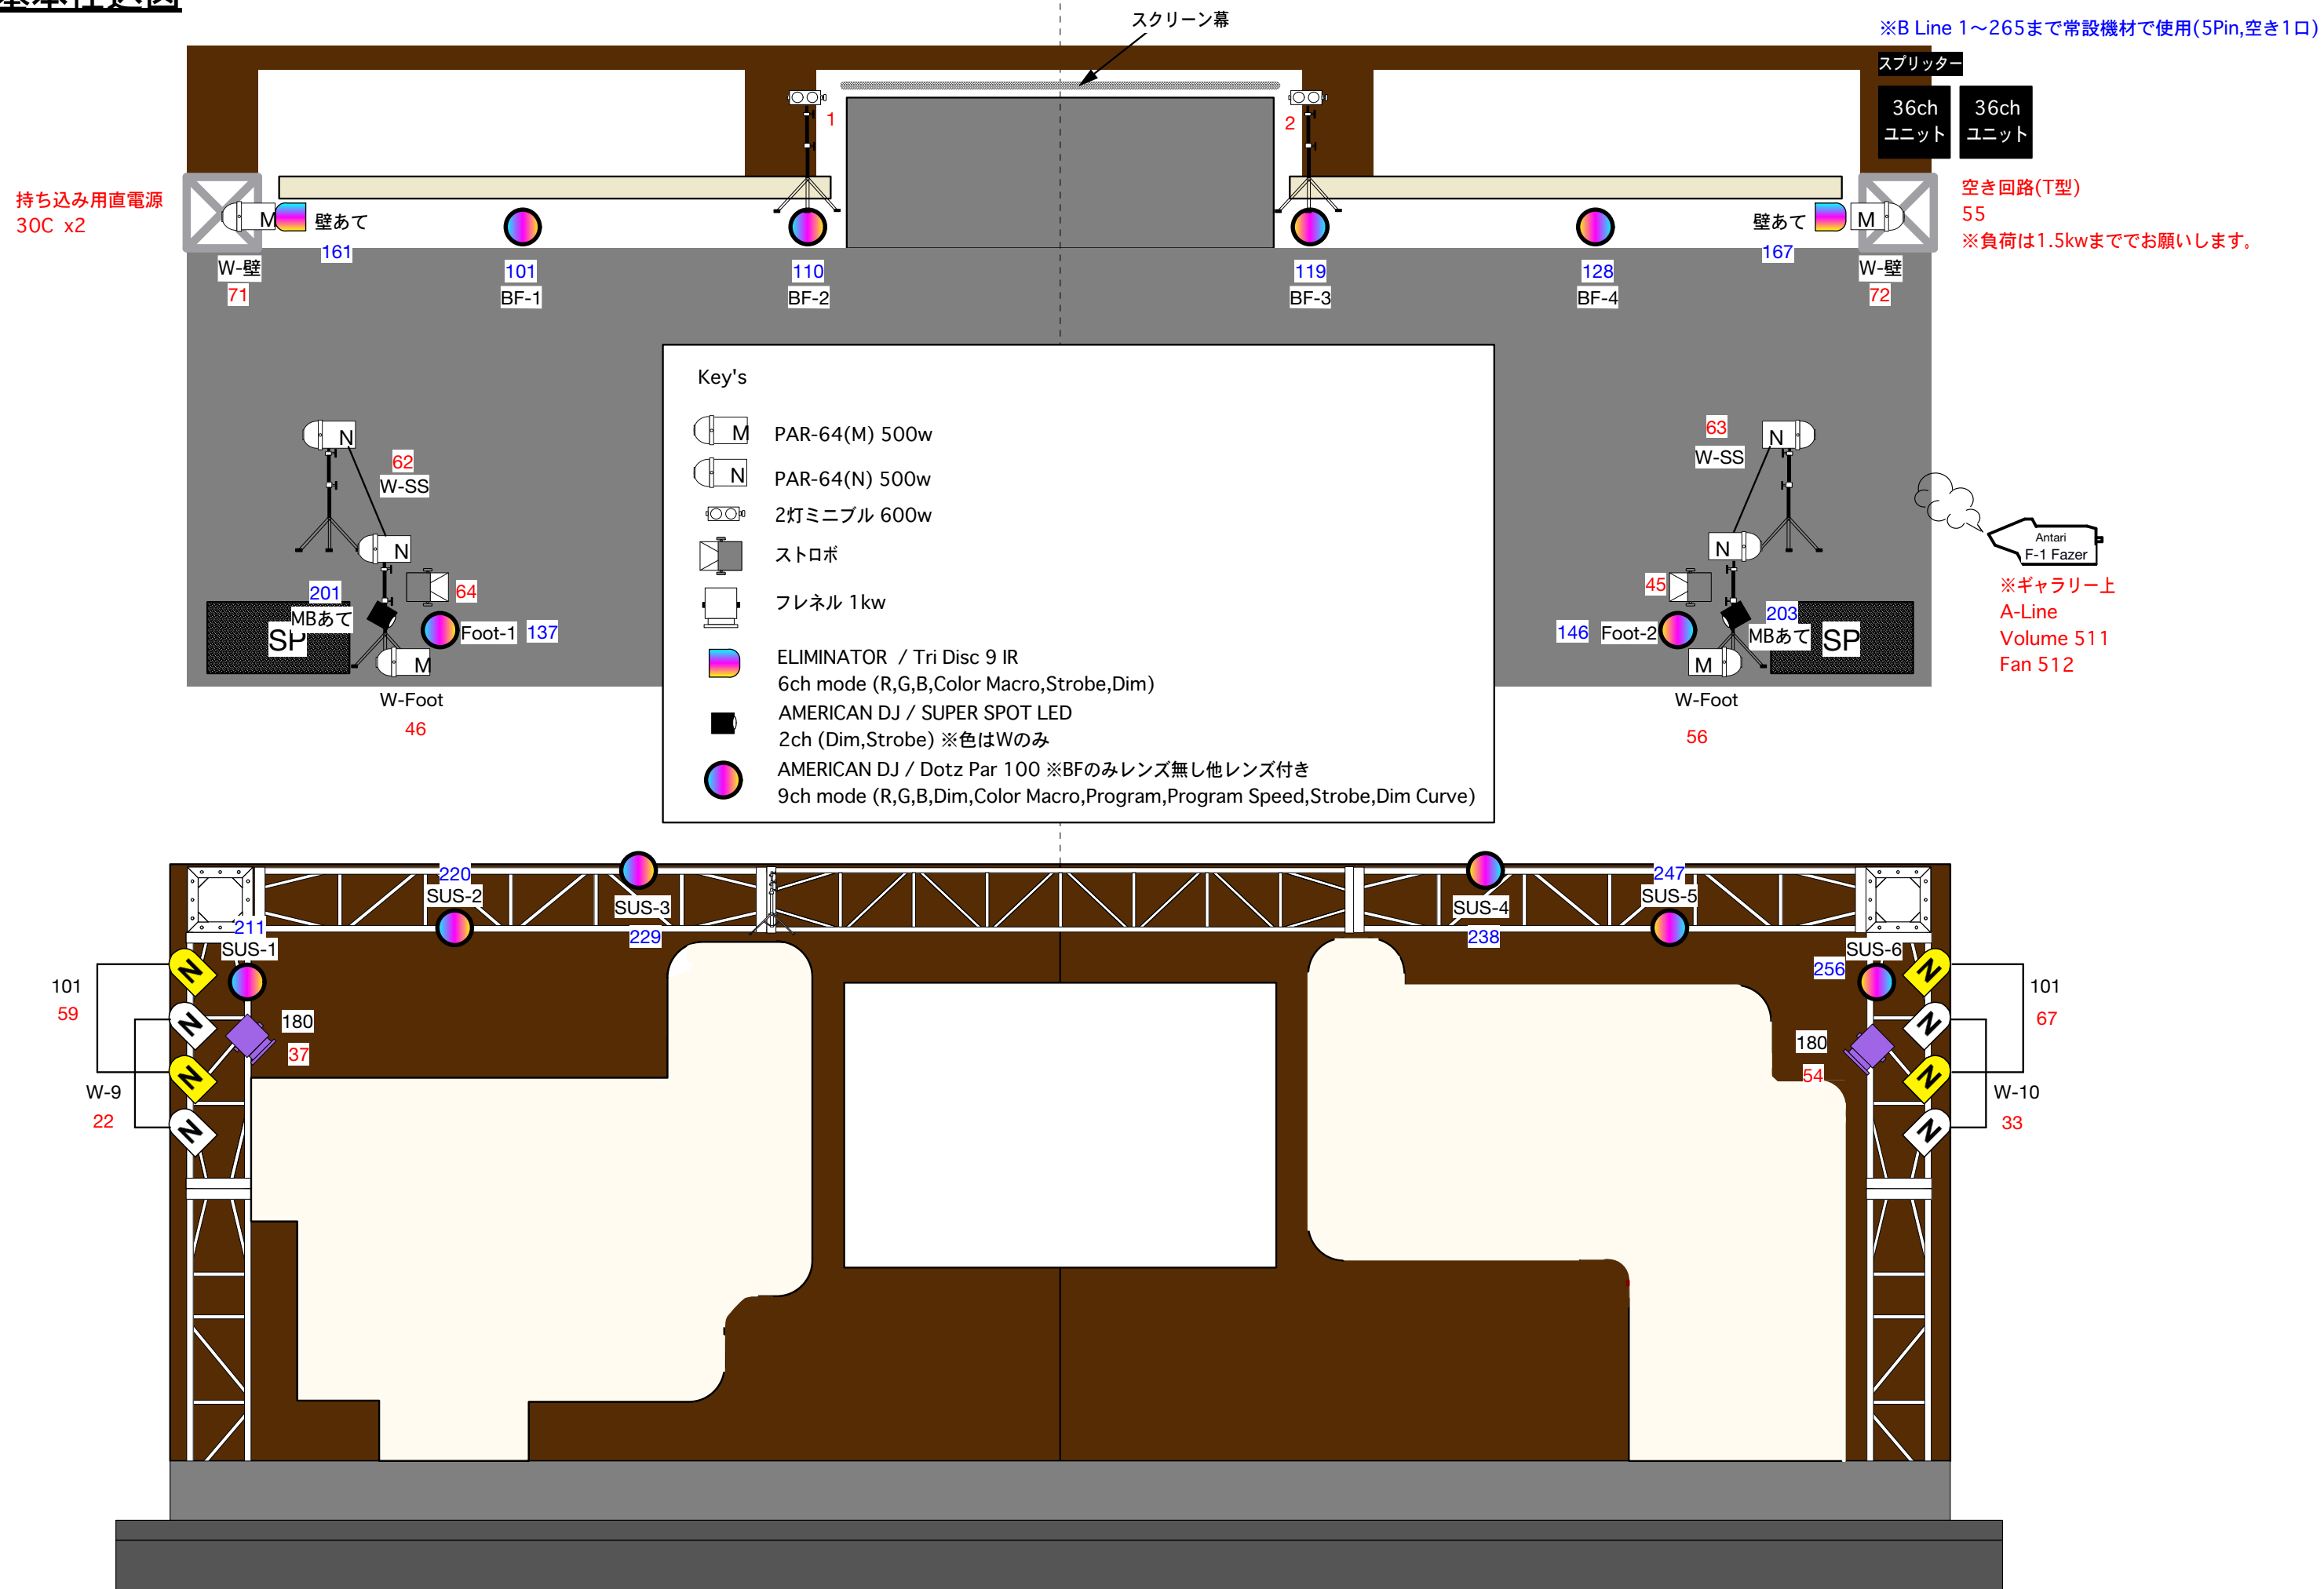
スクリーン幕

※B Line 1〜265まで常設機材で使用(5Pin,空き1ロ)

スプリッター

36ch ユニット

36ch ユニット

持ち込み用直電源
30C x2

M 壁あて
161

W-壁
71

101
BF-1

1

110
BF-2

2

119
BF-3

128
BF-4

壁あて M
167

W-壁
72

空き回路(T型)
55
※負荷は1.5kwまででお願いします。

N
62
W-SS

N
201
MBあて
SP
64
Foot-1 137
M
W-Foot
46

Key's
M PAR-64(M) 500w
N PAR-64(N) 500w
2灯ミニブル 600w
ストロボ
フレネル 1kw
ELIMINATOR / Tri Disc 9 IR
6ch mode (R,G,B,Color Macro,Strobe,Dim)
AMERICAN DJ / SUPER SPOT LED
2ch (Dim,Strobe) ※色はWのみ
AMERICAN DJ / Dotz Par 100 ※BFのみレンズ無し他レンズ付き
9ch mode (R,G,B,Dim,Color Macro,Program,Program Speed,Strobe,Dim Curve)

63
W-SS
N
N
45
146 Foot-2
203
MBあて SP
M
W-Foot
56

Antari
F-1 Fazer
※ギャラリー上
A-Line
Volume 511
Fan 512

220
SUS-2
SUS-3
229
SUS-4
238
247
SUS-5
211
SUS-1
SUS-6
256

101
59
180
37
W-9
22

101
67
180
54
W-10
33